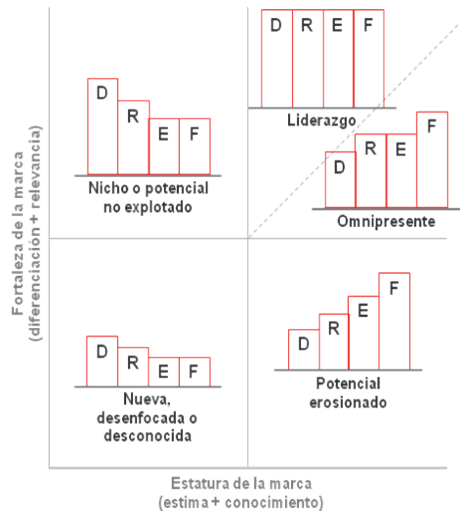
Fortaleza de la marca
(diferenciación + relevancia)

D R E F
Nicho o potencial no explotado

D R E F
Liderazgo

D R E F
Omnipresente

D R E F
Nueva, desenfocada o desconocida

D R E F
Potencial erosionado

Estatura de la marca
(estima + conocimiento)